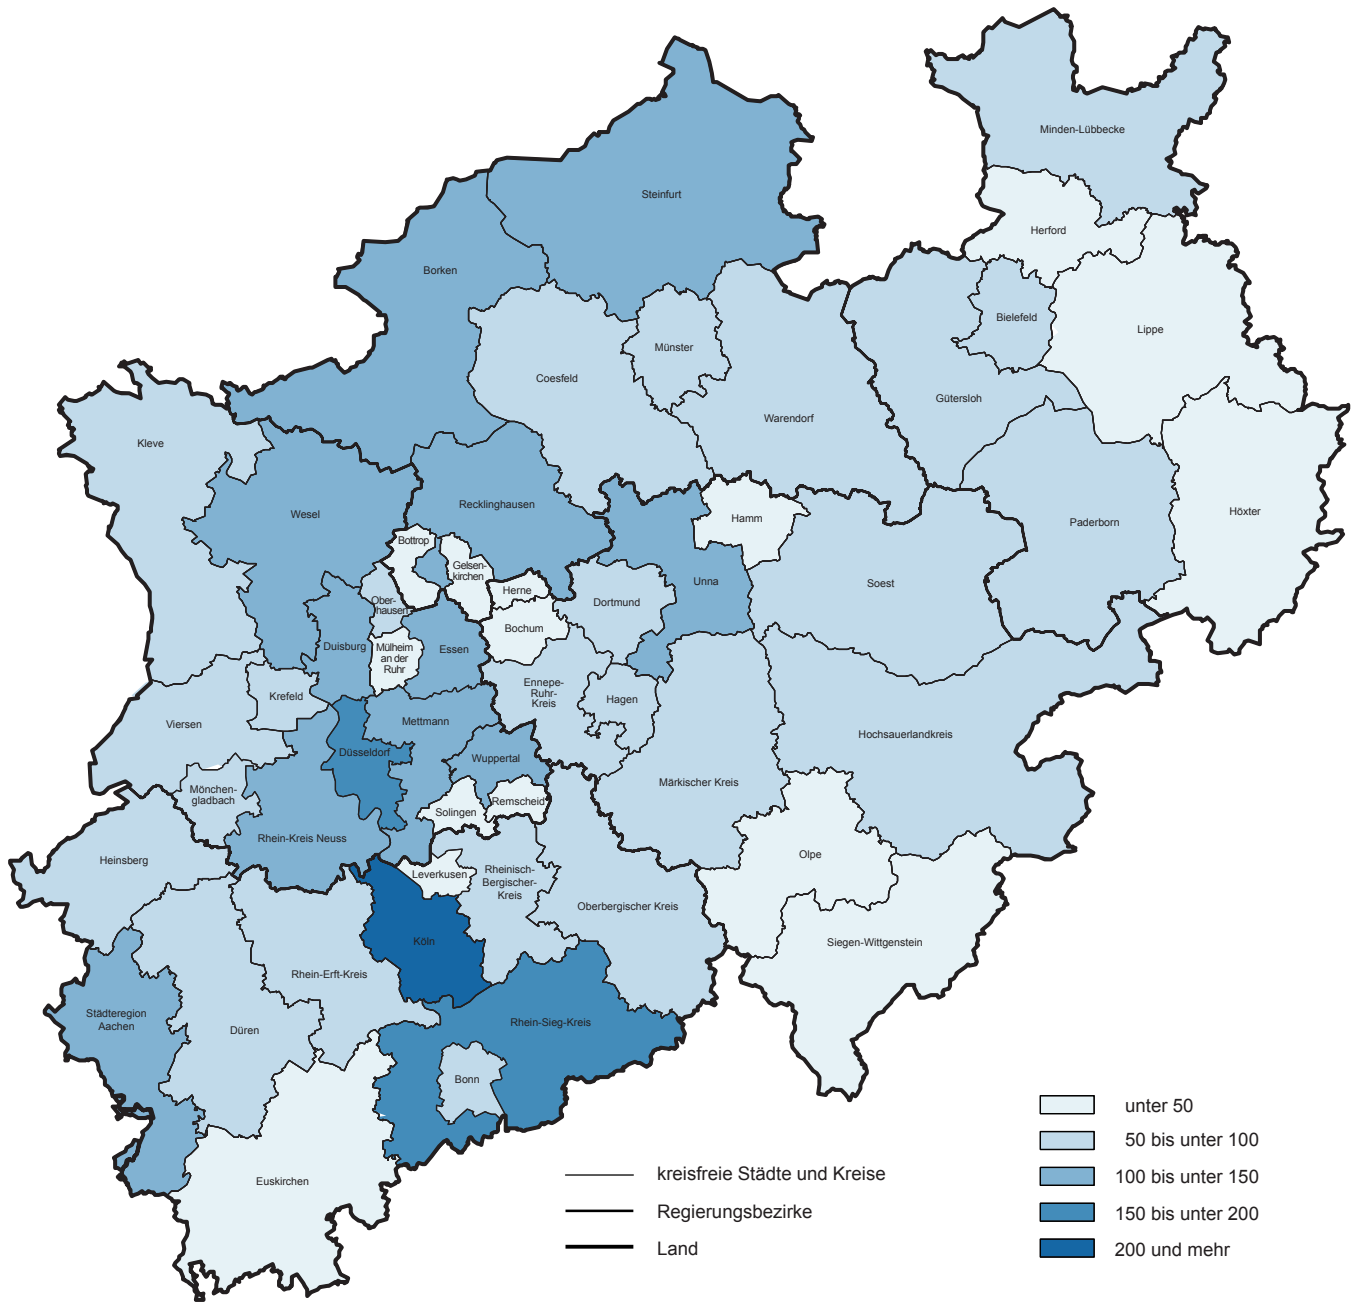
Minden-Lübbecke
Steinfurt
Herford
Borken
Bielefeld
Lippe
Münster
Coesfeld
Gütersloh
Warendorf
Kleve
Recklinghausen
Paderborn
Höxter
Wesel
Hamm
Bottrop
Gelsenkirchen
Soest
Unna
Herne
Oberhausen
Dortmund
Bochum
Duisburg
Mülheim an der Ruhr
Essen
Ennepe-Ruhr-Kreis
Krefeld
Hagen
Viersen
Mettmann
Hochsauerlandkreis
Düsseldorf
Wuppertal
Märkischer Kreis
Mönchengladbach
Remscheid
Solingen
Rhein-Kreis Neuss
Olpe
Heinsberg
Leverkusen
Rheinisch-Bergischer-Kreis
Oberbergischer Kreis
Köln
Siegen-Wittgenstein
Rhein-Erft-Kreis
Städteregion Aachen
Rhein-Sieg-Kreis
Düren
Bonn
Euskirchen

kreisfreie Städte und Kreise
Regierungsbezirke
Land

unter 50
50 bis unter 100
100 bis unter 150
150 bis unter 200
200 und mehr